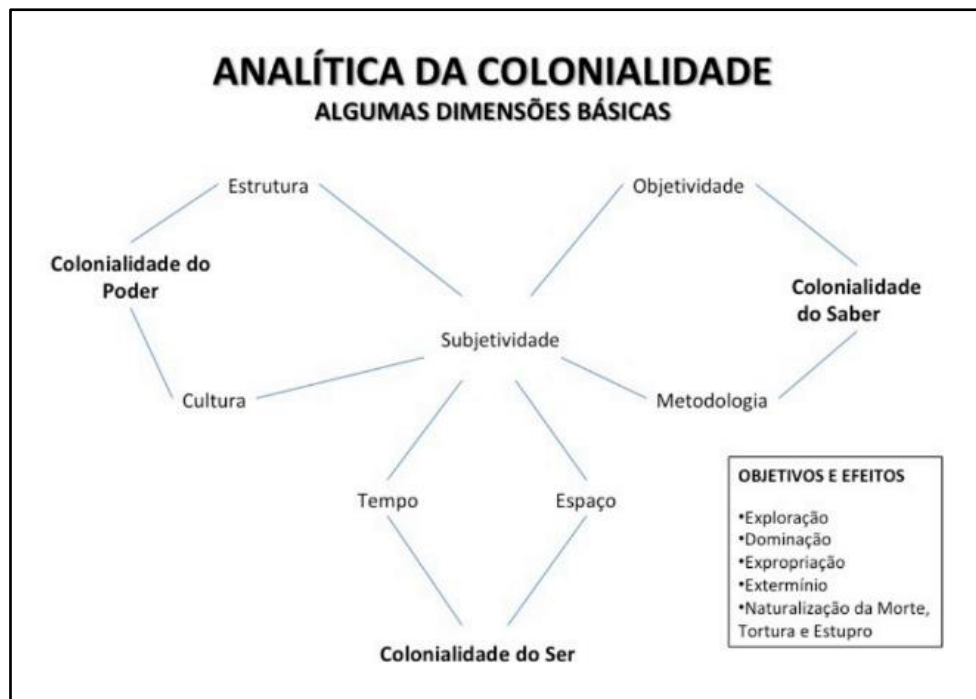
ANALÍTICA DA COLONIALIDADE
ALGUMAS DIMENSÕES BÁSICAS

Estrutura

Objetividade

Colonialidade do Poder

Colonialidade do Saber

Subjetividade

Cultura

Metodologia

Tempo

Espaço

Colonialidade do Ser

OBJETIVOS E EFEITOS

•Exploração
•Dominação
•Expropriação
•Extermínio
•Naturalização da Morte, Tortura e Estupro